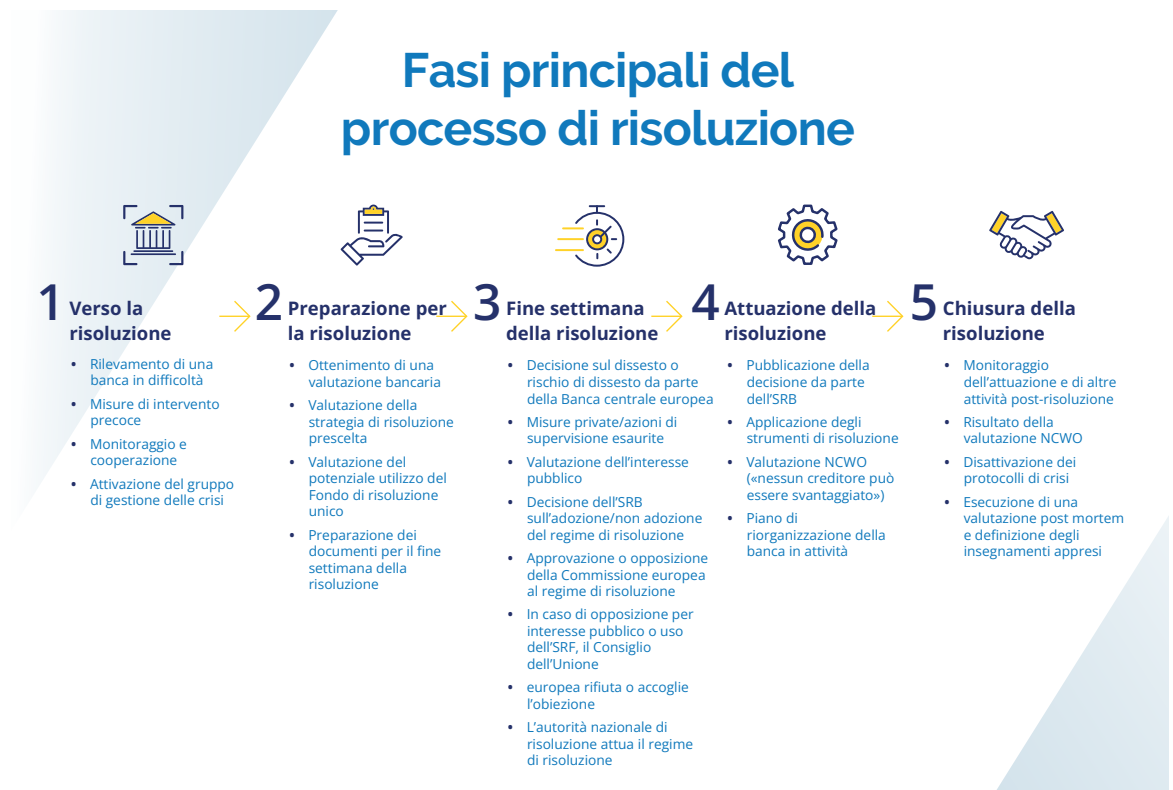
Fasi principali del processo di risoluzione

1 Verso la risoluzione

- Rilevamento di una banca in difficoltà
- Misure di intervento precoce
- Monitoraggio e cooperazione
- Attivazione del gruppo di gestione delle crisi

2 Preparazione per la risoluzione

- Ottenimento di una valutazione bancaria
- Valutazione della strategia di risoluzione prescelta
- Valutazione del potenziale utilizzo del Fondo di risoluzione unico
- Preparazione dei documenti per il fine settimana della risoluzione

3 Fine settimana della risoluzione

- Decisione sul dissesto o rischio di dissesto da parte della Banca centrale europea
- Misure private/azioni di supervisione esaurite
- Valutazione dell'interesse pubblico
- Decisione dell'SRB sull'adozione/non adozione del regime di risoluzione
- Approvazione o opposizione della Commissione europea al regime di risoluzione
- In caso di opposizione per interesse pubblico o uso dell'SRF, il Consiglio dell'Unione
- europea rifiuta o accoglie l'obiezione
- L'autorità nazionale di risoluzione attua il regime di risoluzione

4 Attuazione della risoluzione

- Pubblicazione della decisione da parte dell'SRB
- Applicazione degli strumenti di risoluzione
- Valutazione NCWO («nessun creditore può essere svantaggiato»)
- Piano di riorganizzazione della banca in attività

5 Chiusura della risoluzione

- Monitoraggio dell'attuazione e di altre attività post-risoluzione
- Risultato della valutazione NCWO
- Disattivazione dei protocolli di crisi
- Esecuzione di una valutazione post mortem e definizione degli insegnamenti appresi